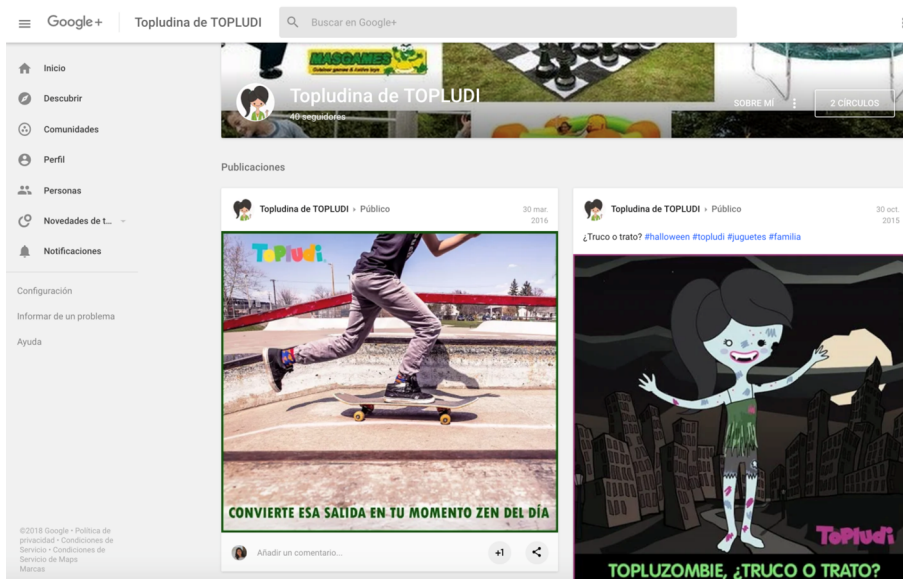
Google+ Topludina de TOPLUDI Buscar en Google+

Inicio
Descubrir
Comunidades
Perfil
Personas
Novedades de t...
Notificaciones

Configuración
Informar de un problema
Ayuda

©2018 Google · Política de privacidad · Condiciones de Servicio · Condiciones de Servicio de Maps
Marcas

MASGAMES
Outdoor games & Active toys

Topludina de TOPLUDI
40 seguidores

SOBRE MÍ
2 CÍRCULOS

Publicaciones

Topludina de TOPLUDI › Público 30 mar. 2016

TOPLUDI

CONVIERTE ESA SALIDA EN TU MOMENTO ZEN DEL DÍA

Añadir un comentario...
+1

Topludina de TOPLUDI › Público 30 oct. 2015

¿Truco o trato? #halloween #topludi #juguetes #familia

TOPLUDI

TOPLUZOMBIE, ¿TRUCO O TRATO?